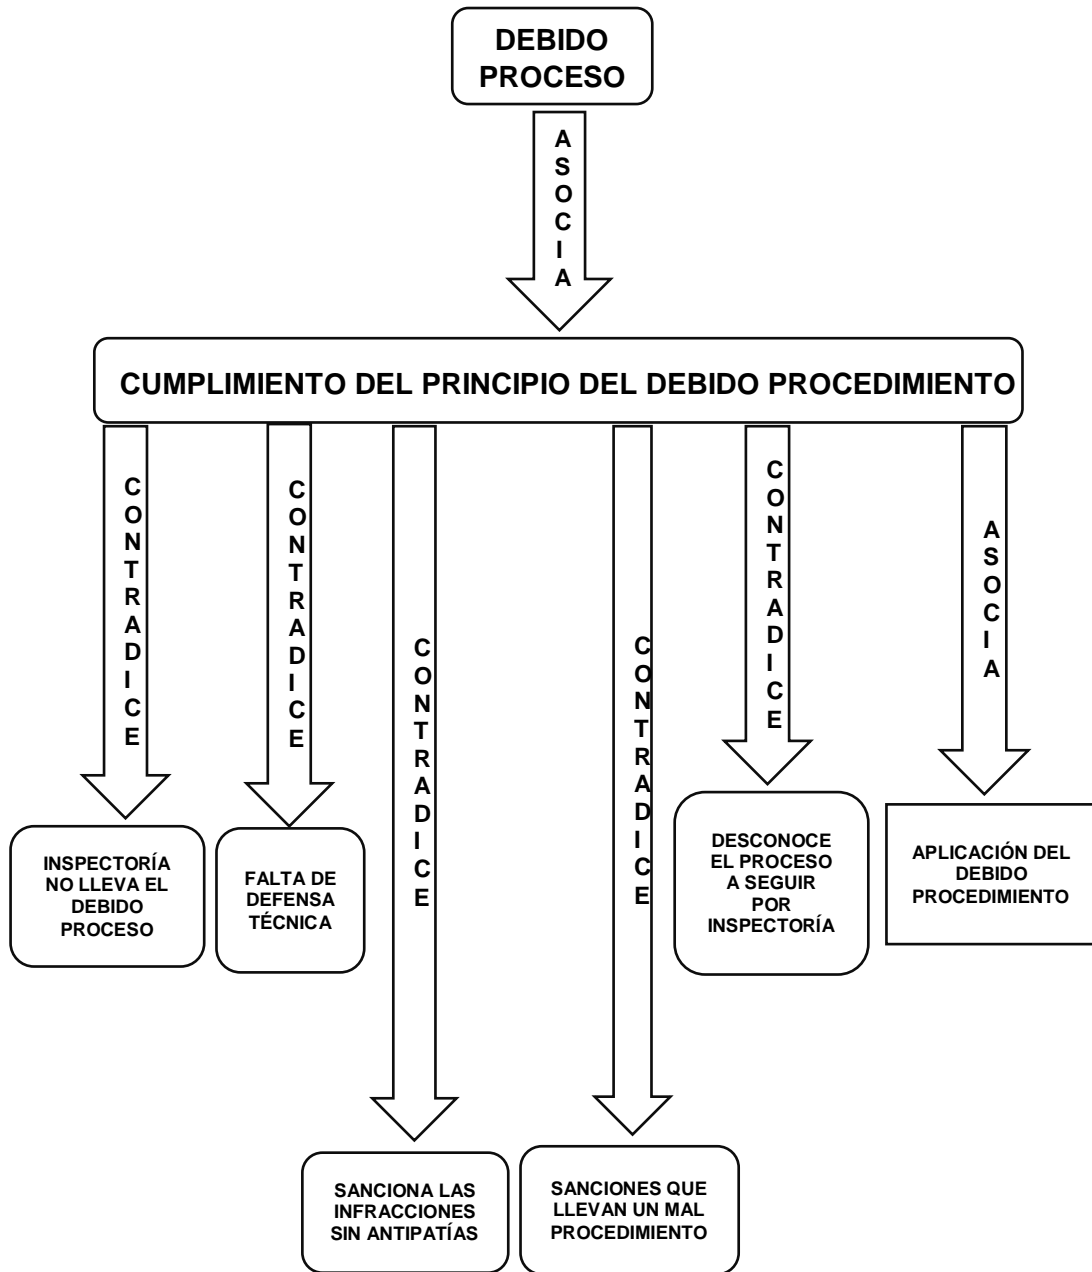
DEBIDO PROCESO

ASOCIA

CUMPLIMIENTO DEL PRINCIPIO DEL DEBIDO PROCEDIMIENTO

CONTRADICE

INSPECTORÍA NO LLEVA EL DEBIDO PROCESO

CONTRADICE

FALTA DE DEFENSA TÉCNICA

CONTRADICE

SANCIONA LAS INFRACCIONES SIN ANTIPATÍAS

CONTRADICE

SANCIONES QUE LLEVAN UN MAL PROCEDIMIENTO

CONTRADICE

DESCONOCE EL PROCESO A SEGUIR POR INSPECTORÍA

ASOCIA

APLICACIÓN DEL DEBIDO PROCEDIMIENTO